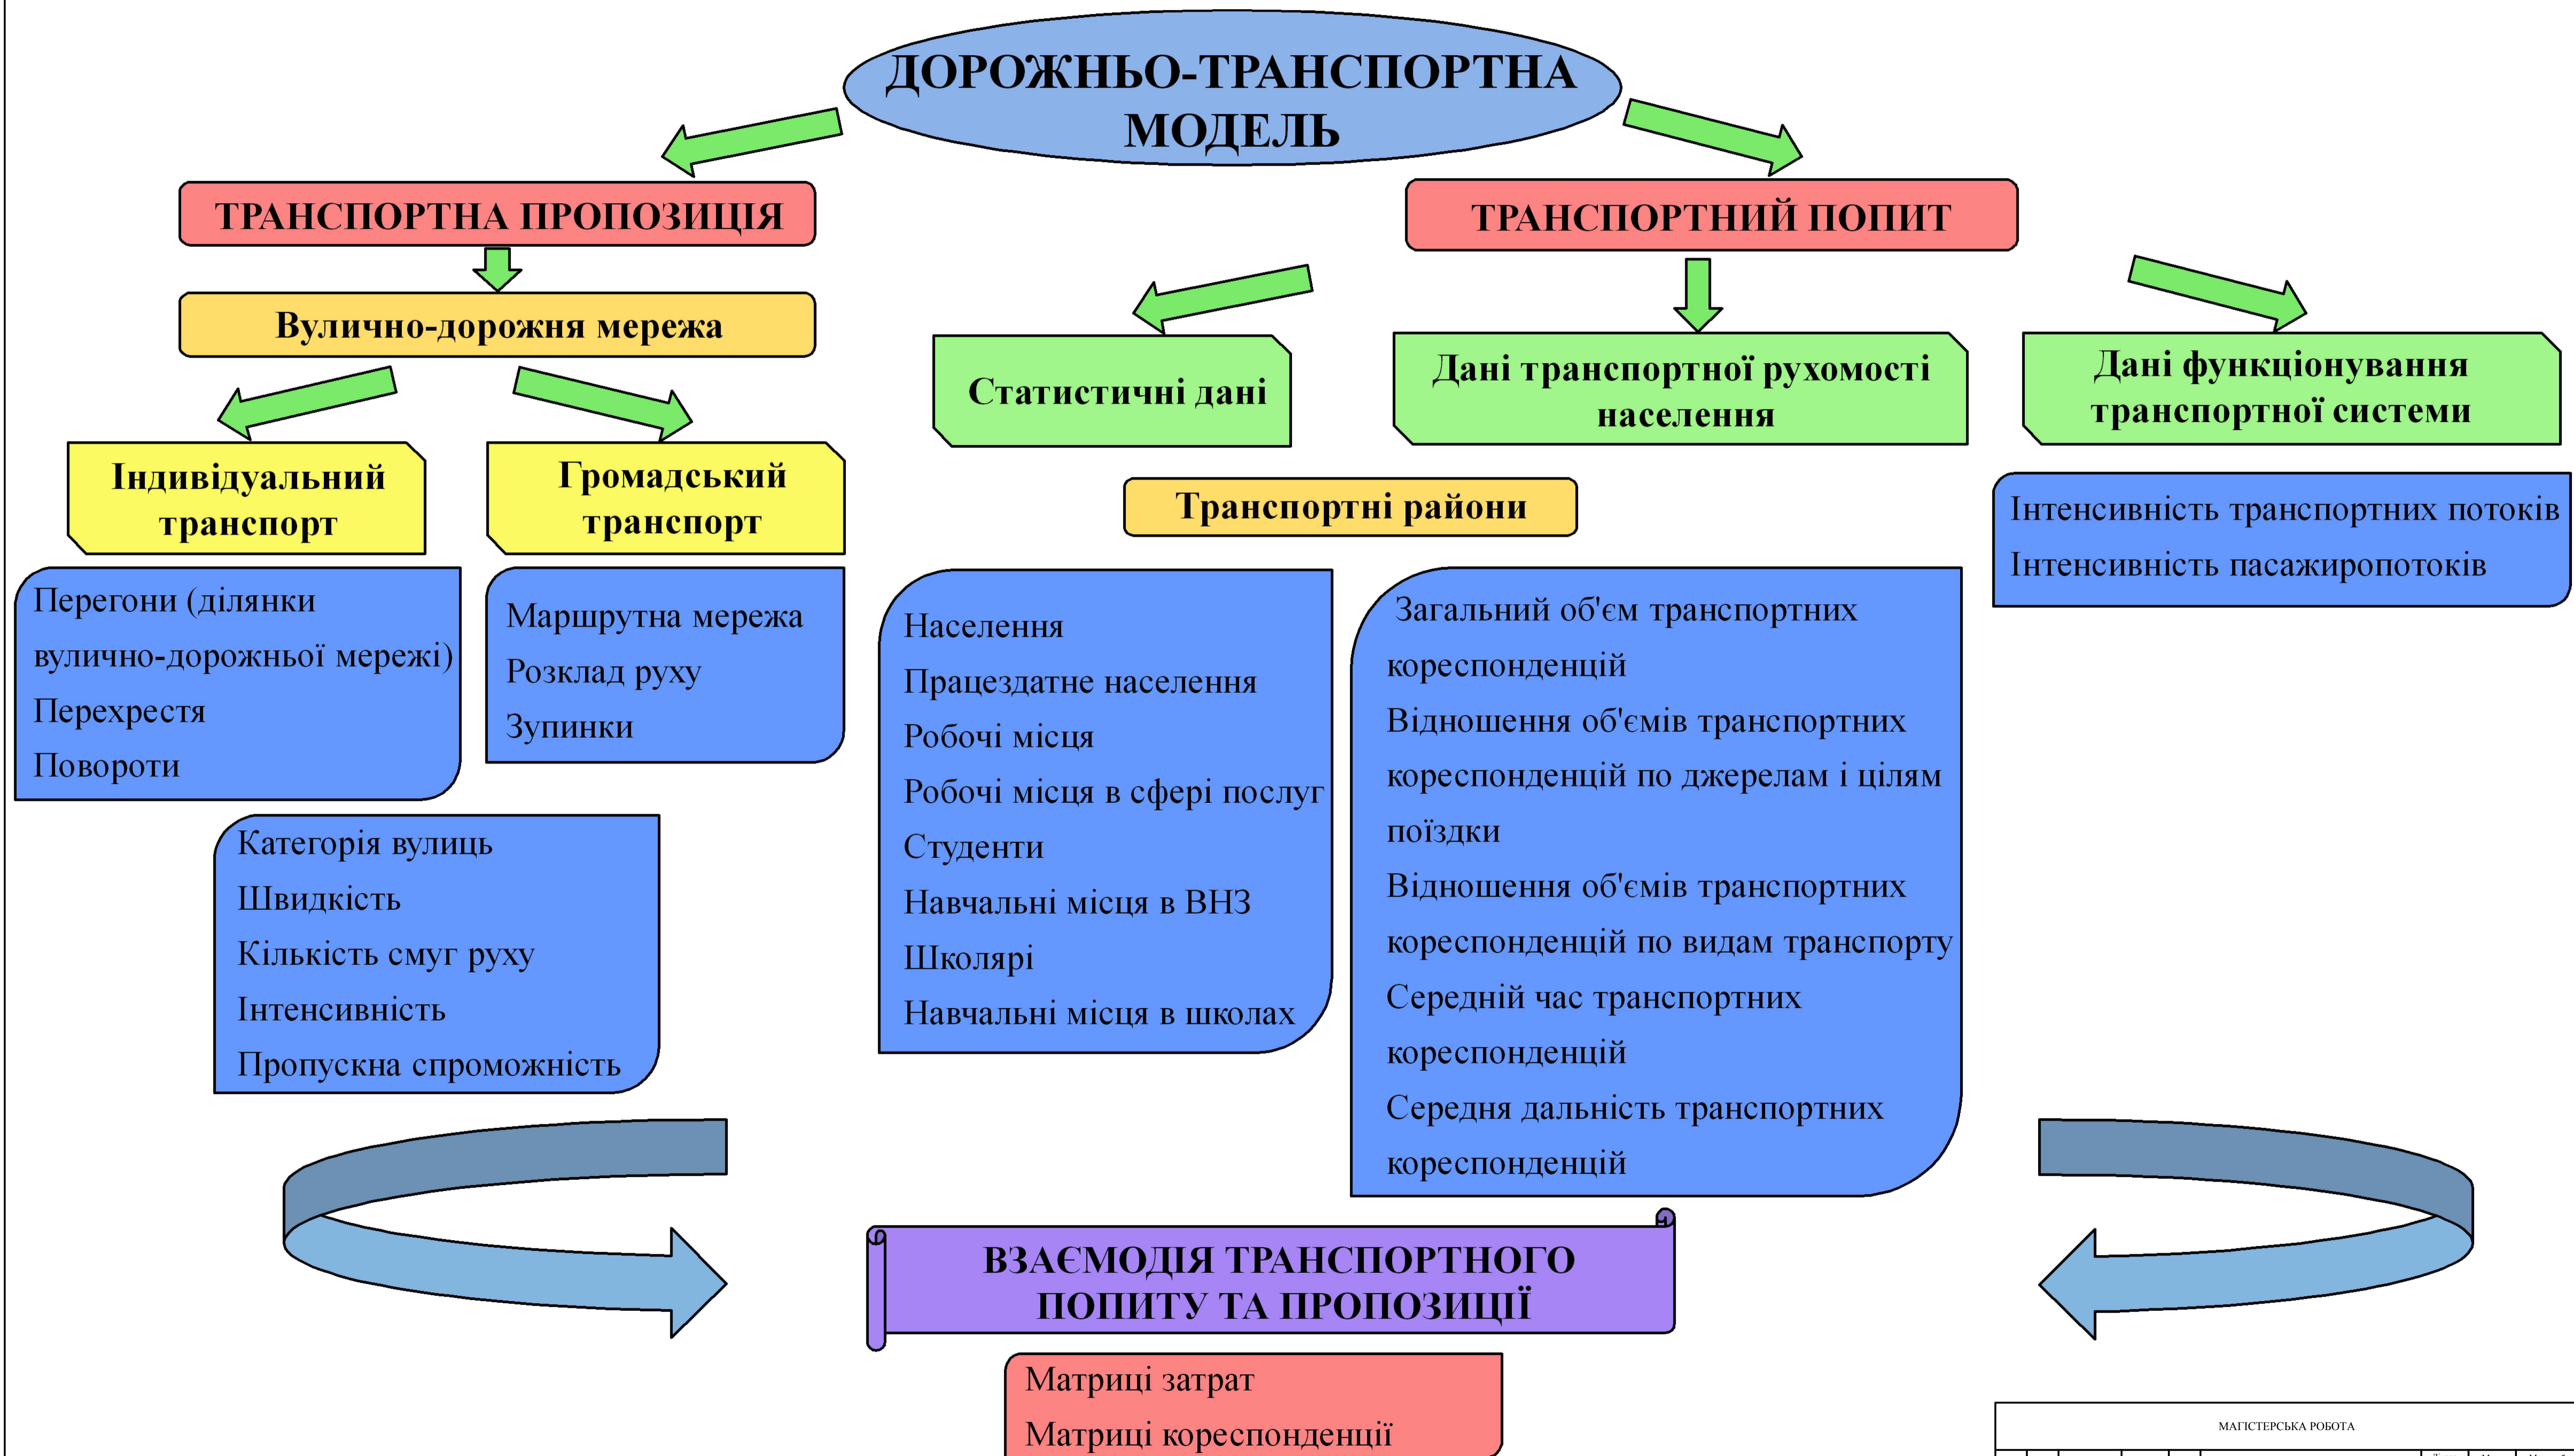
ДОРОЖНЬО-ТРАНСПОРТНА МОДЕЛЬ

ТРАНСПОРТНА ПРОПОЗИЦІЯ

ТРАНСПОРТНИЙ ПОПИТ

Вулично-дорожня мережа

Статистичні дані

Дані транспортної рухомості населення

Дані функціонування транспортної системи

Індивідуальний транспорт

Громадський транспорт

Транспортні райони

Інтенсивність транспортних потоків
Інтенсивність пасажиропотоків

Перегони (ділянки вулично-дорожньої мережі)
Перехрестя
Повороти

Маршрутна мережа
Розклад руху
Зупинки

Населення
Працездатне населення
Робочі місця
Робочі місця в сфері послуг
Студенти
Навчальні місця в ВНЗ
Школярі
Навчальні місця в школах

Загальний об'єм транспортних кореспонденцій
Відношення об'ємів транспортних кореспонденцій по джерелам і цілям поїздки
Відношення об'ємів транспортних кореспонденцій по видам транспорту
Середній час транспортних кореспонденцій
Середня дальність транспортних кореспонденцій

Категорія вулиць
Швидкість
Кількість смуг руху
Інтенсивність
Пропускна спроможність

ВЗАЄМОДІЯ ТРАНСПОРТНОГО ПОПИТУ ТА ПРОПОЗИЦІЇ

Матриці затрат
Матриці кореспонденції

МАГІСТЕРСЬКА РОБОТА